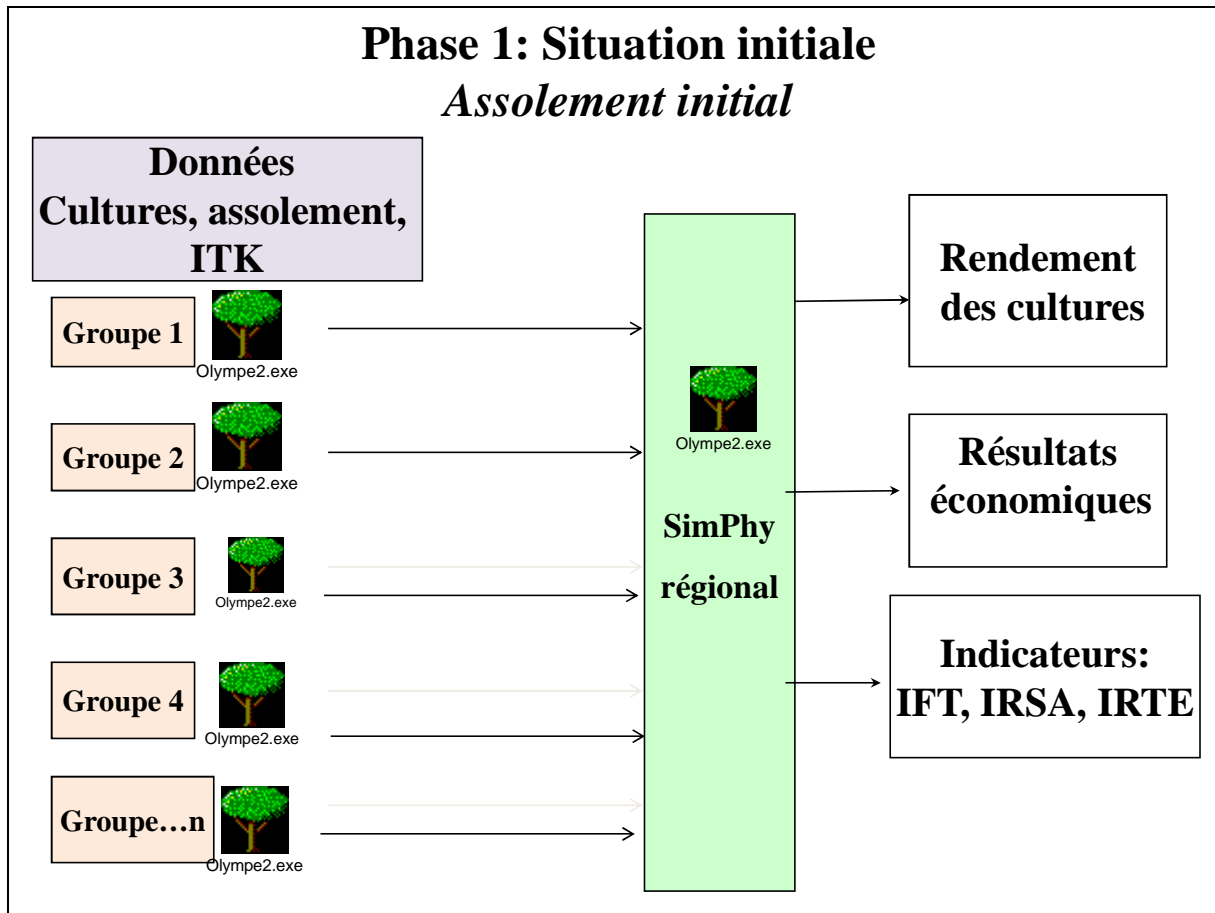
Phase 1: Situation initiale
*Assolement initial*

Données
Cultures, assolement, ITK

Groupe 1
Olympe2.exe

Groupe 2
Olympe2.exe

Groupe 3
Olympe2.exe

Groupe 4
Olympe2.exe

Groupe…n
Olympe2.exe

Olympe2.exe
SimPhy régional

Rendement des cultures

Résultats économiques

Indicateurs: IFT, IRSA, IRTE